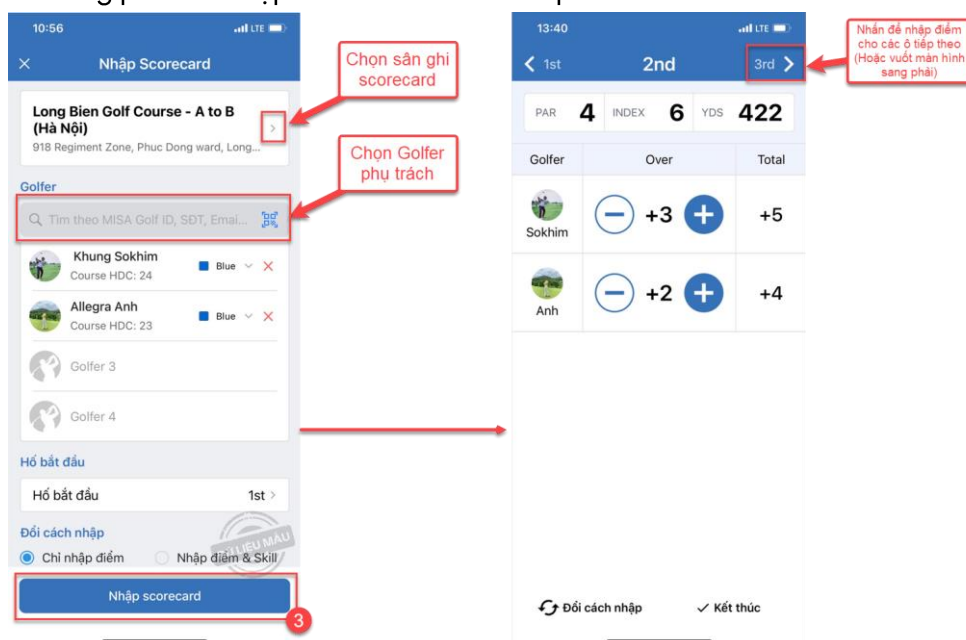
10:56

Nhập Scorecard

Chọn sân ghi scorecard

Long Bien Golf Course - A to B (Hà Nội)
918 Regiment Zone, Phuc Dong ward, Long...

Chọn Golfer phụ trách

Golfer

Tìm theo MISA Golf ID, SĐT, Email...

Khung Sokhim
Course HDC: 24
Blue

Allegra Anh
Course HDC: 23
Blue

Golfer 3

Golfer 4

Hố bắt đầu

Hố bắt đầu 1st

Đổi cách nhập

Chỉ nhập điểm
Nhập điểm & Skill

Nhập scorecard

3

13:40

1st 2nd 3rd

Nhấn để nhập điểm cho các ô tiếp theo (Hoặc vuốt màn hình sang phải)

| PAR | 4 | INDEX | 6 | YDS | 422 |
|---|---|---|---|---|---|

| Golfer | Over | Total |
|---|---|---|
| Sokhim | +3 | +5 |
| Anh | +2 | +4 |

Đổi cách nhập
Kết thúc